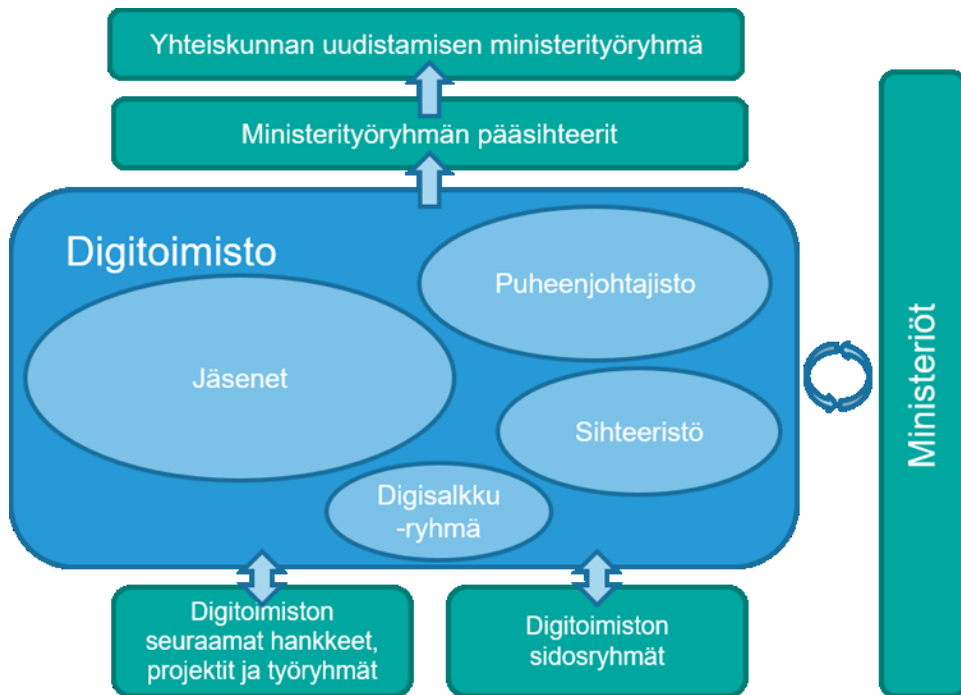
Yhteiskunnan uudistamisen ministerityöryhmä

Ministerityöryhmän pääsihteerit

Digitoimisto

Puheenjohtajisto

Jäsenet

Sihteeristö

Digisalkku -ryhmä

Ministeriöt

Digitoimiston seuraamat hankkeet, projektit ja työryhmät

Digitoimiston sidosryhmät